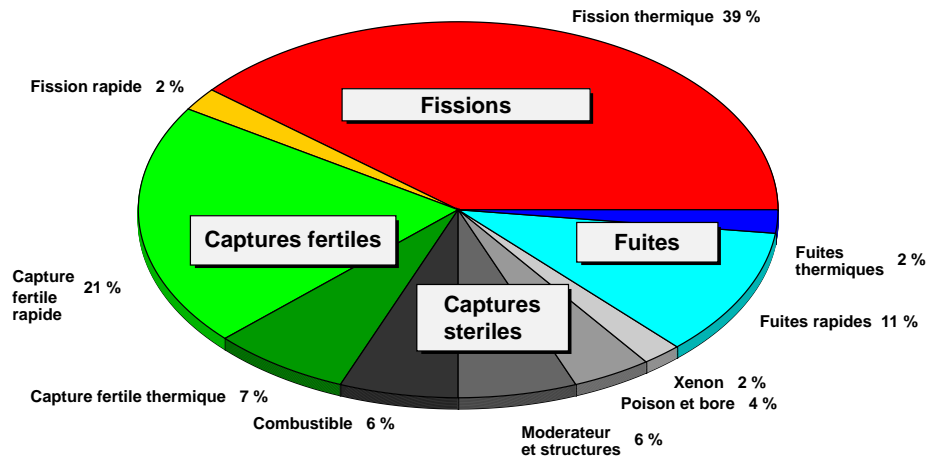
Fission thermique 39 %

Fission rapide 2 %

Fissions

Captures fertiles

Fuites

Fuites thermiques 2 %

Capture fertile rapide 21 %

Captures steriles

Fuites rapides 11 %

Xenon 2 %

Poison et bore 4 %

Capture fertile thermique 7 %

Combustible 6 %

Moderateur et structures 6 %